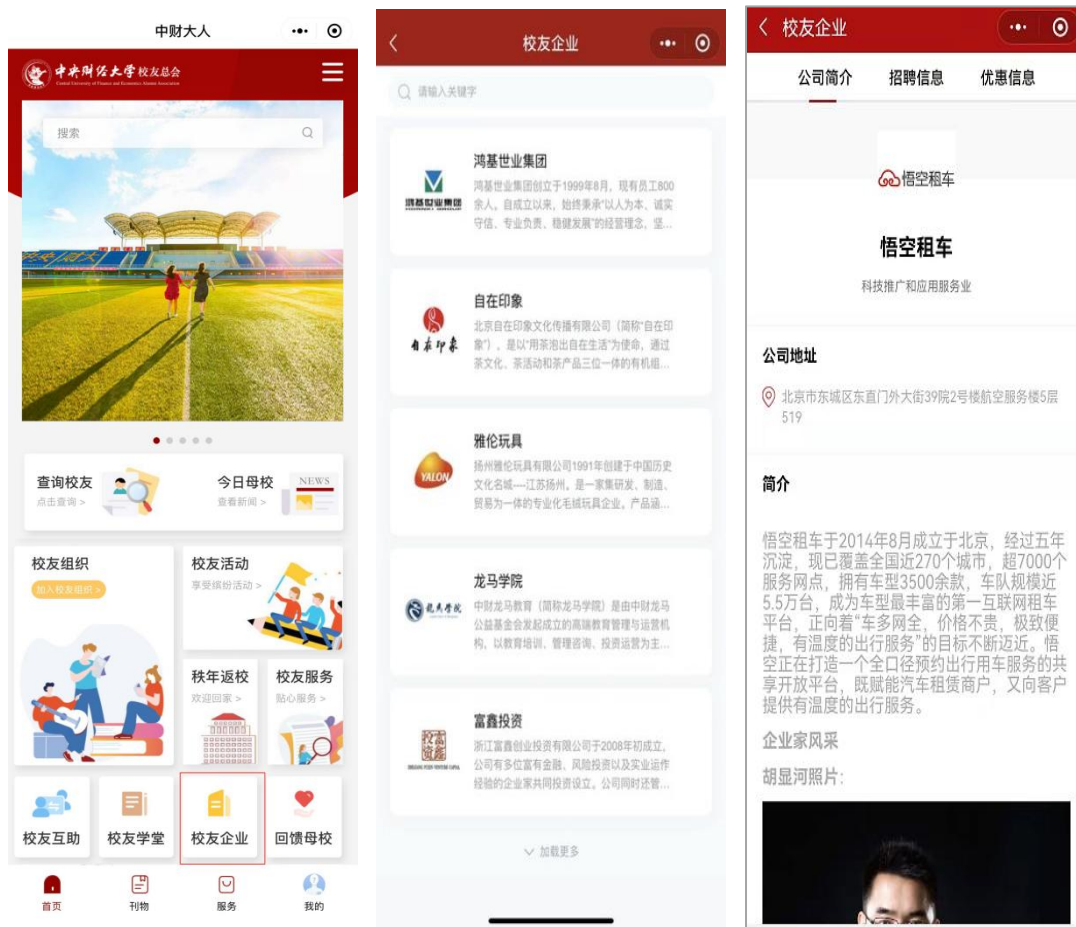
中财大人

中央财经大学校友总会
Central University of Finance and Economics Alumni Association

搜索

查询校友
点击查询 >

今日母校
查看新闻 >

NEWS

校友组织
加入校友组织 >

校友活动
享受缤纷活动 >

秋年返校
欢迎回家 >

校友服务
贴心服务 >

校友互助

校友学堂

校友企业

回馈母校

首页

刊物

服务

我的

校友企业

请输入关键字

鸿基世业集团
鸿基世业集团创立于1999年8月，现有员工800余人。自成立以来，始终秉承"以人为本、诚实守信、专业负责、稳健发展"的经营理念，坚...

鸿基世业集团

自在印象
北京自在印象文化传播有限公司（简称"自在印象"），是以"用茶泡出自在生活"为使命，通过茶文化、茶活动和茶产品三位一体的有机组...

自在印象

雅伦玩具
扬州雅伦玩具有限公司1991年创建于中国历史文化名城——江苏扬州，是一家集研发、制造、贸易为一体的专业化毛绒玩具企业，产品涵...

YALON

龙马学院
中财龙马教育（简称龙马学院）是由中财龙马公益基金会发起成立的高端教育管理与运营机构，以教育培训、管理咨询、投资运营为主...

龙马学院

富鑫投资
浙江富鑫创业投资有限公司于2008年初成立，公司有多位富有金融、风险投资以及实业运作经验的企业家共同投资设立。公司同时还管...

富鑫资本

加载更多

校友企业

公司简介

招聘信息

优惠信息

悟空租车

悟空租车

科技推广和应用服务业

公司地址

北京市东城区东直门外大街39院2号楼航空服务楼5层519

简介

悟空租车于2014年8月成立于北京，经过五年沉淀，现已覆盖全国近270个城市，超7000个服务网点，拥有车型3500余款，车队规模近5.5万台，成为车型最丰富的第一互联网租车平台，正向着"车多网全，价格不贵，极致便捷，有温度的出行服务"的目标不断迈近。悟空正在打造一个全口径预约出行用车服务的共享开放平台，既赋能汽车租赁商户，又向客户提供有温度的出行服务。

企业家风采

胡显河照片：